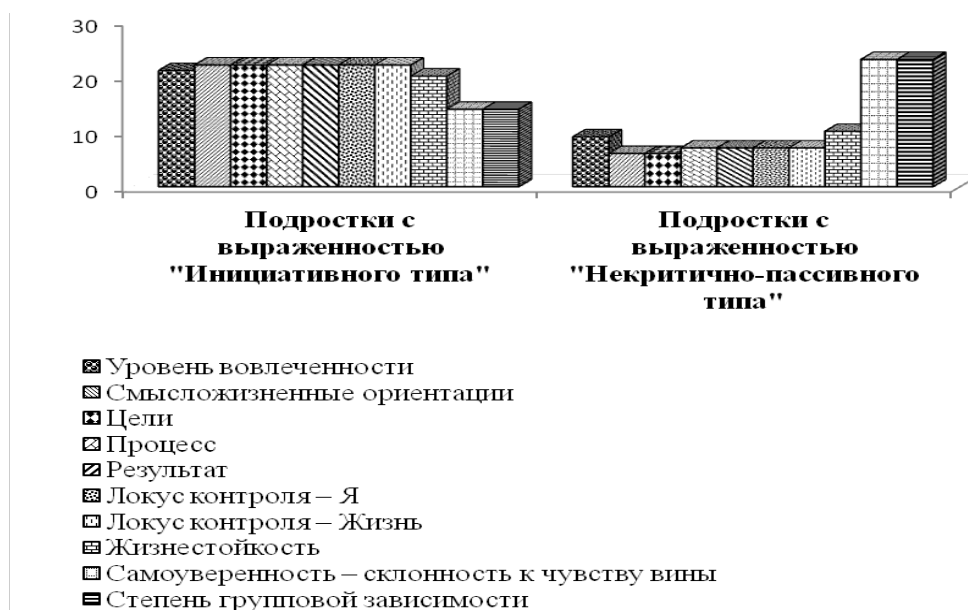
30
20
10
0

Подростки с выраженностью "Инициативного типа"

Подростки с выраженностью "Некритично-пассивного типа"

Уровень вовлеченности
Смысложизненные ориентации
Цели
Процесс
Результат
Локус контроля – Я
Локус контроля – Жизнь
Жизнестойкость
Самоуверенность – склонность к чувству вины
Степень групповой зависимости